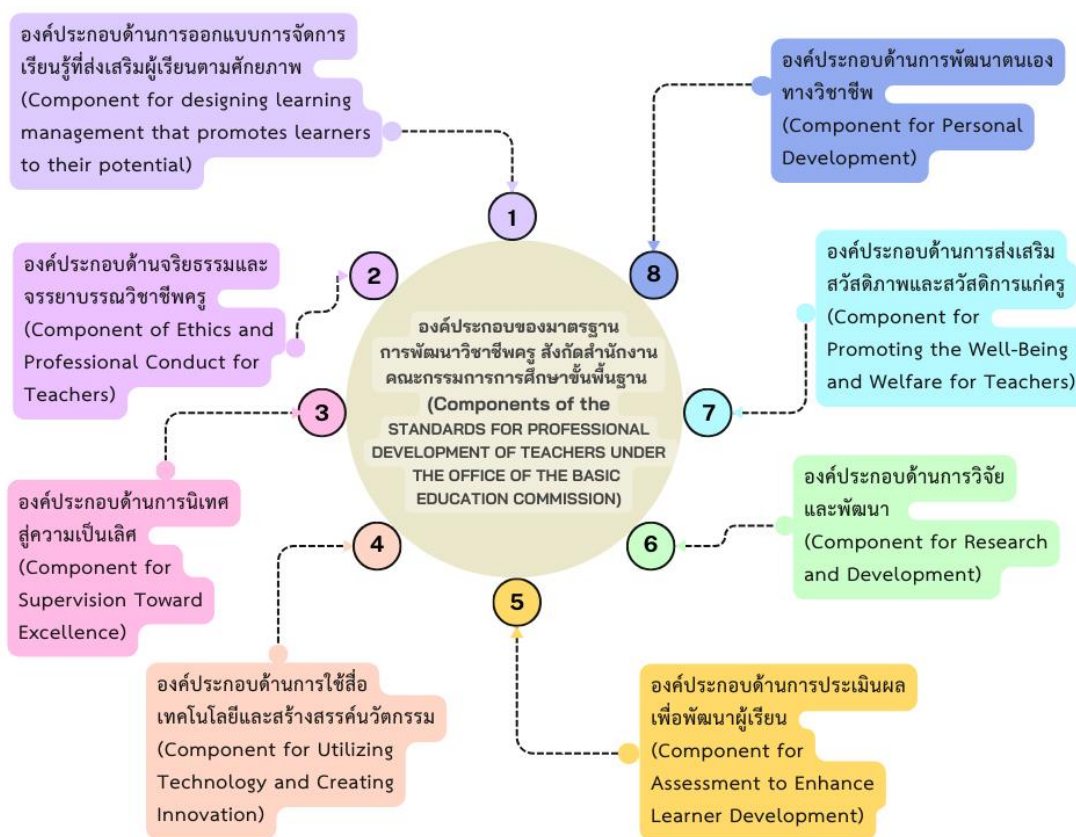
องค์ประกอบของมาตรฐานการพัฒนาวิชาชีพครู สังกัดสำนักงานคณะกรรมการการศึกษาขั้นพื้นฐาน (Components of the STANDARDS FOR PROFESSIONAL DEVELOPMENT OF TEACHERS UNDER THE OFFICE OF THE BASIC EDUCATION COMMISSION)

1
องค์ประกอบด้านการออกแบบการจัดการเรียนรู้ที่ส่งเสริมผู้เรียนตามศักยภาพ (Component for designing learning management that promotes learners to their potential)

2
องค์ประกอบด้านจริยธรรมและจรรยาบรรณวิชาชีพครู (Component of Ethics and Professional Conduct for Teachers)

3
องค์ประกอบด้านการนิเทศสู่ความเป็นเลิศ (Component for Supervision Toward Excellence)

4
องค์ประกอบด้านการใช้สื่อเทคโนโลยีและสร้างสรรค์นวัตกรรม (Component for Utilizing Technology and Creating Innovation)

5
องค์ประกอบด้านการประเมินผลเพื่อพัฒนาผู้เรียน (Component for Assessment to Enhance Learner Development)

6
องค์ประกอบด้านการวิจัยและพัฒนา (Component for Research and Development)

7
องค์ประกอบด้านการส่งเสริมสวัสดิภาพและสวัสดิการแก่ครู (Component for Promoting the Well-Being and Welfare for Teachers)

8
องค์ประกอบด้านการพัฒนาตนเองทางวิชาชีพ (Component for Personal Development)